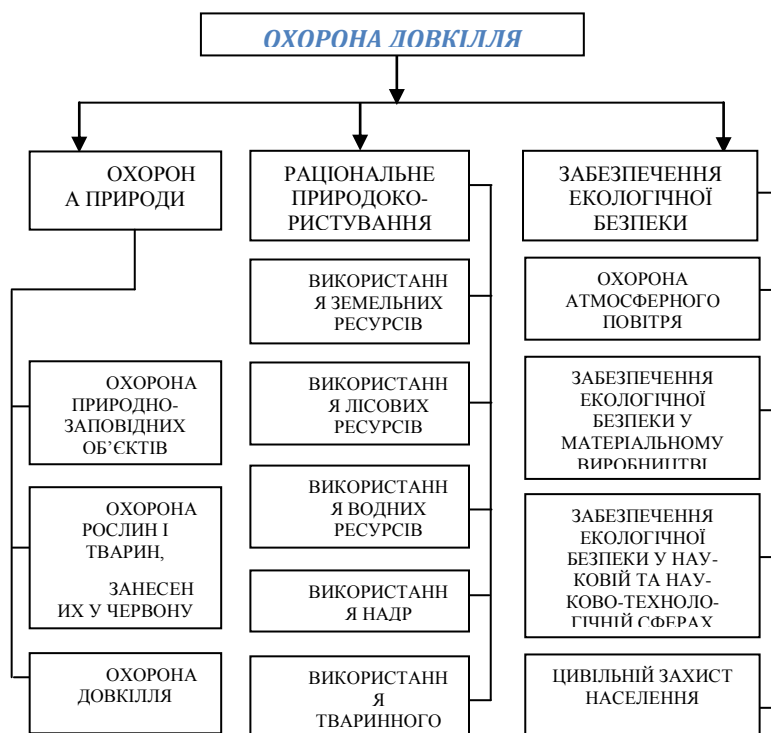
ОХОРОНА ДОВКІЛЛЯ

ОХОРОН А ПРИРОДИ

ОХОРОНА ПРИРОДНО-ЗАПОВІДНИХ ОБ'ЄКТІВ

ОХОРОНА РОСЛИН І ТВАРИН, ЗАНЕСЕН ИХ У ЧЕРВОНУ

ОХОРОНА ДОВКІЛЛЯ

РАЦІОНАЛЬНЕ ПРИРОДОКОРИСТУВАННЯ

ВИКОРИСТАНН Я ЗЕМЕЛЬНИХ РЕСУРСІВ

ВИКОРИСТАНН Я ЛІСОВИХ РЕСУРСІВ

ВИКОРИСТАНН Я ВОДНИХ РЕСУРСІВ

ВИКОРИСТАНН Я НАДР

ВИКОРИСТАНН Я ТВАРИННОГО

ЗАБЕЗПЕЧЕННЯ ЕКОЛОГІЧНОЇ БЕЗПЕКИ

ОХОРОНА АТМОСФЕРНОГО ПОВІТРЯ

ЗАБЕЗПЕЧЕННЯ ЕКОЛОГІЧНОЇ БЕЗПЕКИ У МАТЕРІАЛЬНОМУ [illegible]

ЗАБЕЗПЕЧЕННЯ ЕКОЛОГІЧНОЇ БЕЗПЕКИ У НАУКОВІЙ ТА НАУКОВО-ТЕХНОЛОГІЧНІЙ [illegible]

ЦИВІЛЬНІЙ ЗАХИСТ НАСЕЛЕННЯ